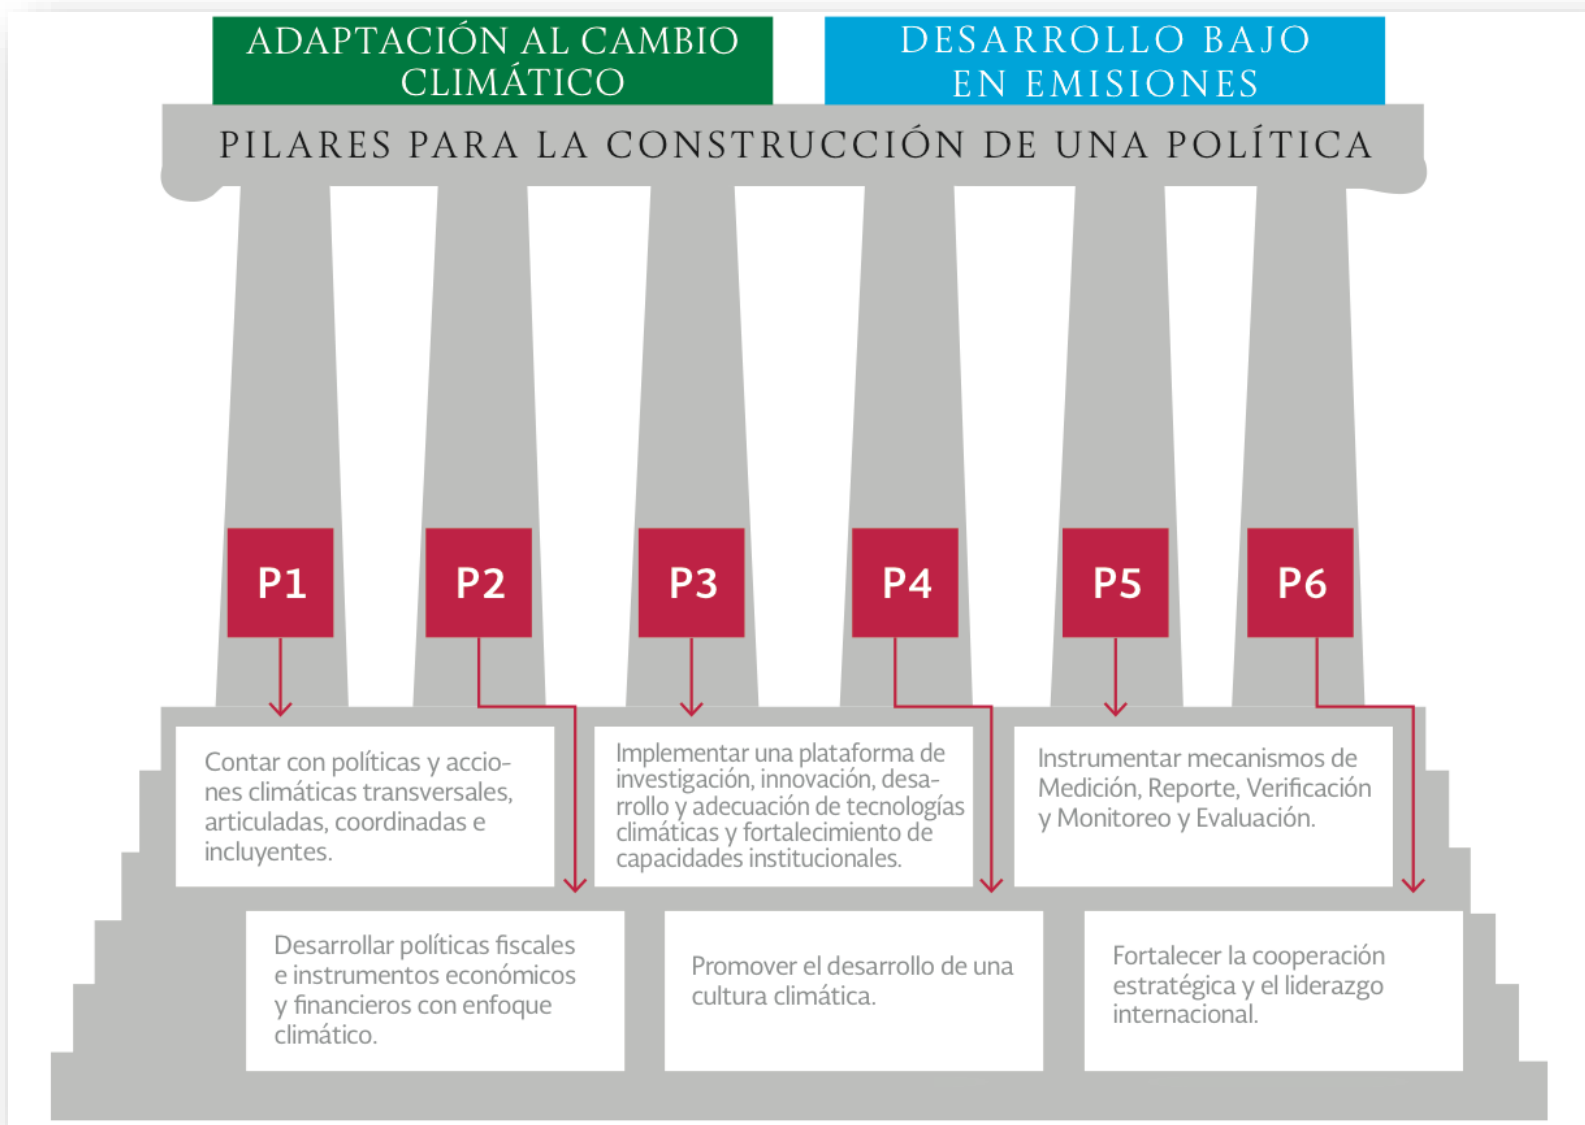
ADAPTACIÓN AL CAMBIO CLIMÁTICO

DESARROLLO BAJO EN EMISIONES

PILARES PARA LA CONSTRUCCIÓN DE UNA POLÍTICA

P1

P2

P3

P4

P5

P6

Contar con políticas y acciones climáticas transversales, articuladas, coordinadas e incluyentes.

Implementar una plataforma de investigación, innovación, desarrollo y adecuación de tecnologías climáticas y fortalecimiento de capacidades institucionales.

Instrumentar mecanismos de Medición, Reporte, Verificación y Monitoreo y Evaluación.

Desarrollar políticas fiscales e instrumentos económicos y financieros con enfoque climático.

Promover el desarrollo de una cultura climática.

Fortalecer la cooperación estratégica y el liderazgo internacional.